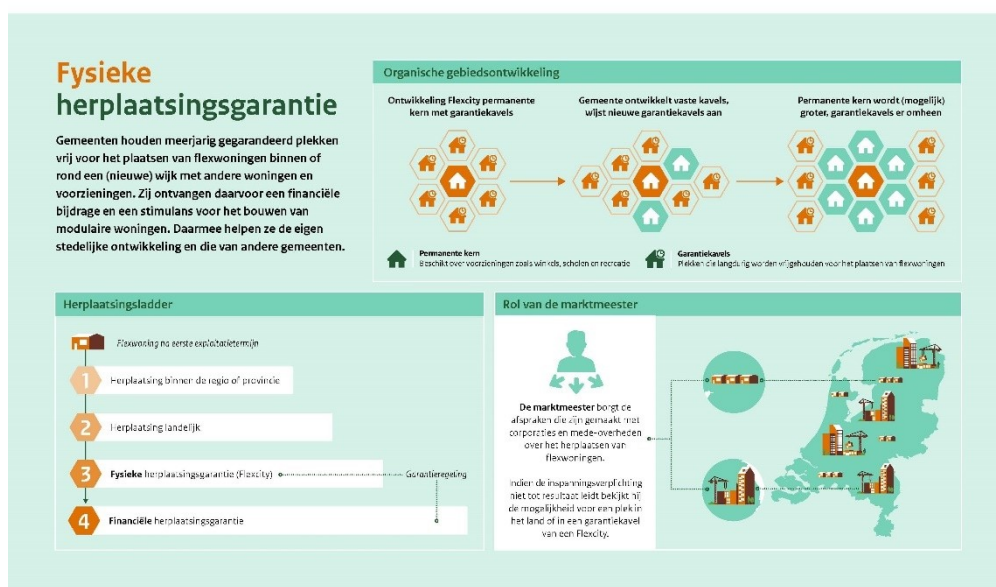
Fysieke herplaatsingsgarantie

Gemeenten houden meerjarig gegarandeerd plekken vrij voor het plaatsen van flexwoningen binnen of rond een (nieuwe) wijk met andere woningen en voorzieningen. Zij ontvangen daarvoor een financiële bijdrage en een stimulans voor het bouwen van modulaire woningen. Daarmee helpen ze de eigen stedelijke ontwikkeling en die van andere gemeenten.

Organische gebiedsontwikkeling

Ontwikkeling Flexcity permanente kern met garantiekavels

Gemeente ontwikkelt vaste kavels, wijst nieuwe garantiekavels aan

Permanente kern wordt (mogelijk) groter, garantiekavels er omheen

Permanente kern
Beschikt over voorzieningen zoals winkels, scholen en recreatie

Garantiekavels
Plekken die langdurig worden vrijgehouden voor het plaatsen van flexwoningen

Herplaatsingsladder

Flexwoning na eerste exploitatietermijn

1 Herplaatsing binnen de regio of provincie

2 Herplaatsing landelijk

3 Fysieke herplaatsingsgarantie (Flexcity)

Garantieregeling

4 Financiële herplaatsingsgarantie

Rol van de marktmeester

De marktmeester borgt de afspraken die zijn gemaakt met corporaties en mede-overheden over het herplaatsen van flexwoningen.

Indien de inspanningsverplichting niet tot resultaat leidt bekijkt hij de mogelijkheid voor een plek in het land of in een garantiekavel van een Flexcity.